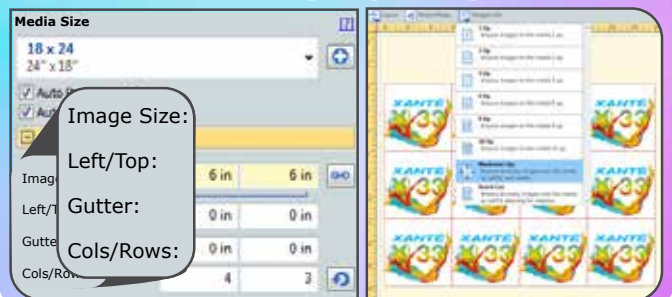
Media Size

18 x 24
24" x 18"

Auto
Au

Image Size:

Left/Top:

Gutter:

Cols/Rows:

Image
6 in
6 in

Left/T
0 in
0 in

Gutte
0 in
0 in

Cols/Row
4
3

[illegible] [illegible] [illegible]

1 Up
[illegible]

2 Up
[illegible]

3 Up
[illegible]

4 Up
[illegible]

6 Up
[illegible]

8 Up
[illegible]

10 Up
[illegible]

Maximum Up
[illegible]

Step & Repeat
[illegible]

XANTE
33
XANTE
33
XANTE
33
XANTE
33
XANTE
33
XANTE
33
XANTE
33
XANTE
33
XANTE
33
XANTE
33